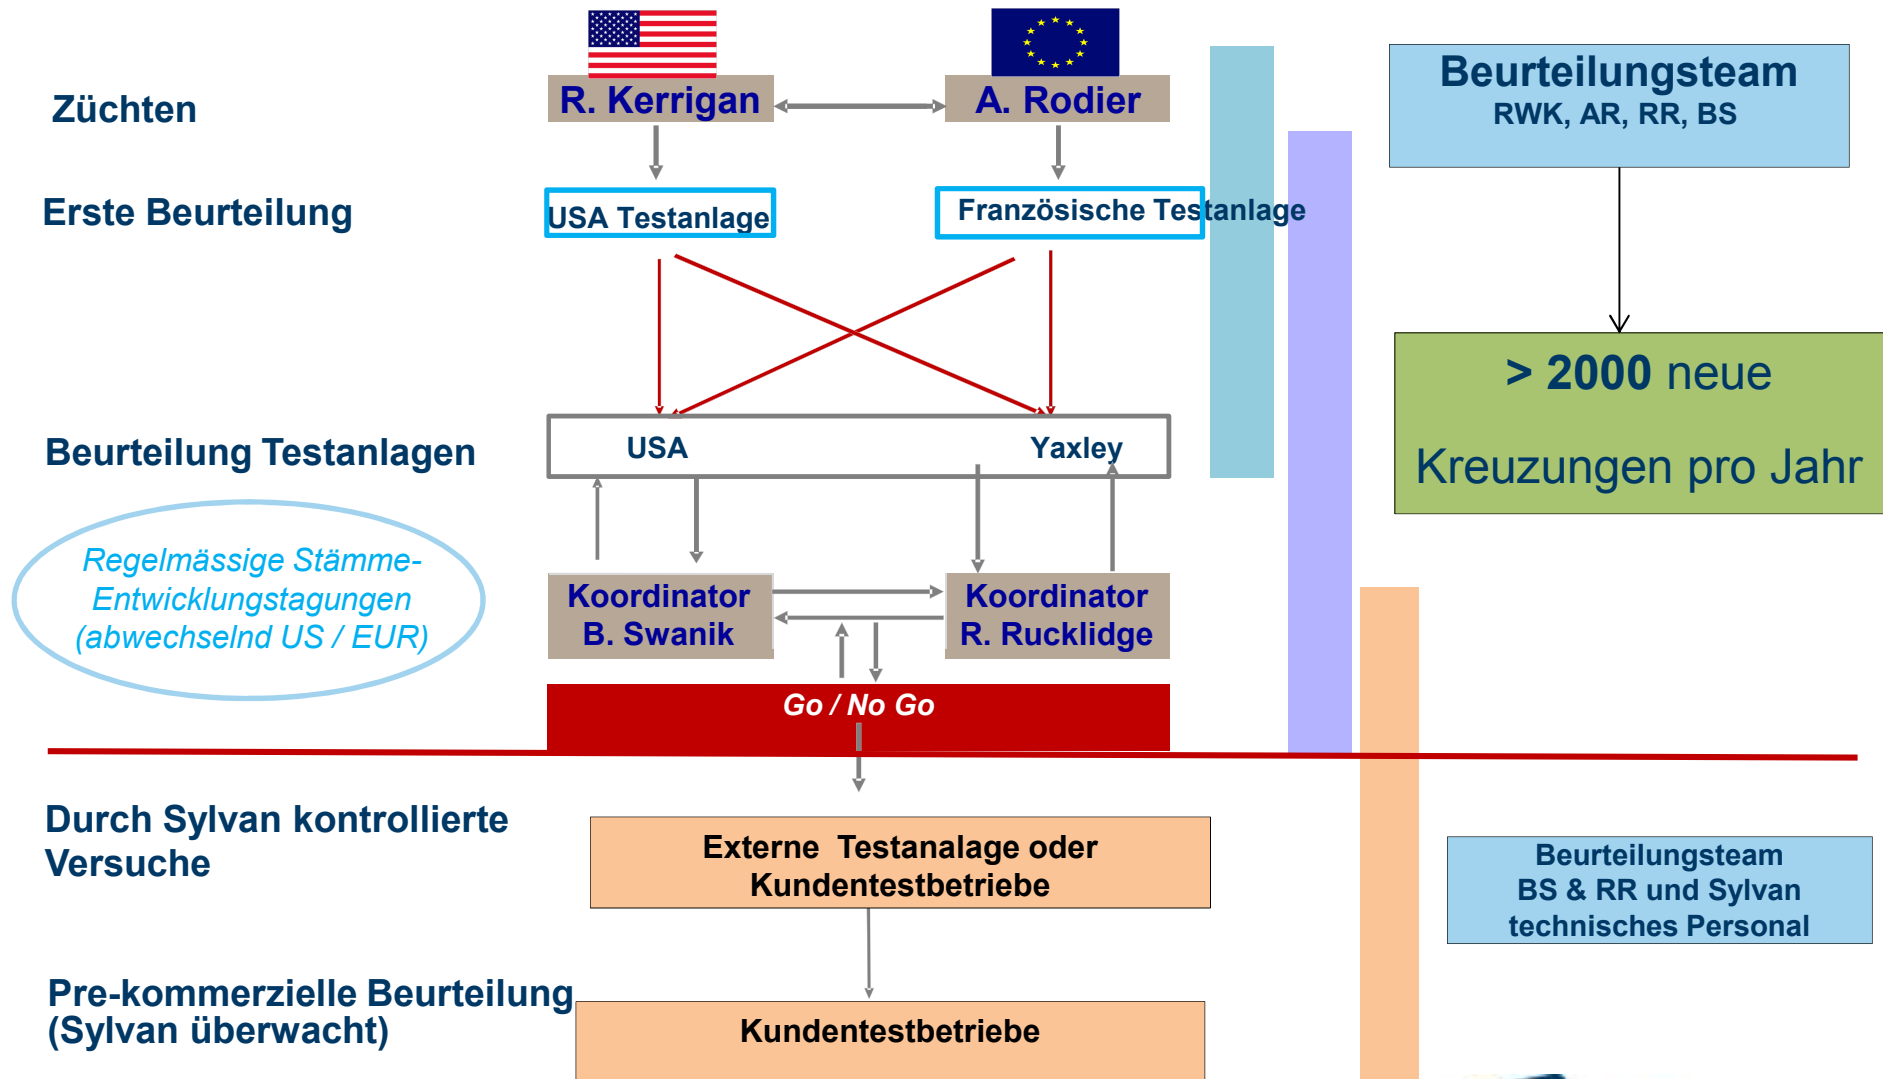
Züchten

R. Kerrigan

A. Rodier

Beurteilungsteam
RWK, AR, RR, BS

Erste Beurteilung

USA Testanlage

Französische Testanlage

> 2000 neue

Kreuzungen pro Jahr

Beurteilung Testanlagen

USA

Yaxley

Regelmässige Stämme-Entwicklungstagungen (abwechselnd US / EUR)

Koordinator
B. Swanik

Koordinator
R. Rucklidge

Go / No Go

Durch Sylvan kontrollierte Versuche

Externe Testanalage oder Kundentestbetriebe

Beurteilungsteam
BS & RR und Sylvan technisches Personal

Pre-kommerzielle Beurteilung (Sylvan überwacht)

Kundentestbetriebe